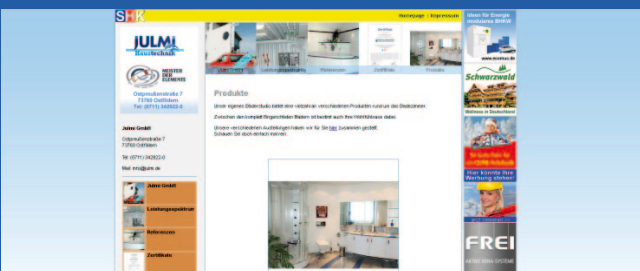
SHK

Homepage | Impressum

JULMI Haustechnik

MEISTER DER ELEMENTE

Ostpreußenstraße 7
73760 Ostfildern
Tel. (0711) 342822-0

Julmi GmbH

Ostpreußenstraße 7
73760 Ostfildern

Tel. (0711) 342822-0

Mail: info@julmi.de

Julmi GmbH

Leistungsspektrum

Referenzen

Zertifikate

Julmi GmbH

Leistungsspektrum

Referenzen

Zertifikate

Produkte

Produkte

Unser eigenes Bäderstudio bietet ihnen vielfältige verschiedenen Produkten rund um das Bädezentren.

Zwischen den komplett eingerichteten Bädern ist bestimmt auch Ihre Wohlfühloase dabei.

Unsere verschiedenen Ausstellungen haben wir für Sie hier zusammen gestellt. Schauen Sie doch einfach mal rein.

Ideen für Energie modulares BHKW

Schwarzwald

Wellness in Deutschland

Hier könnte Ihre Werbung stehen!

FREI